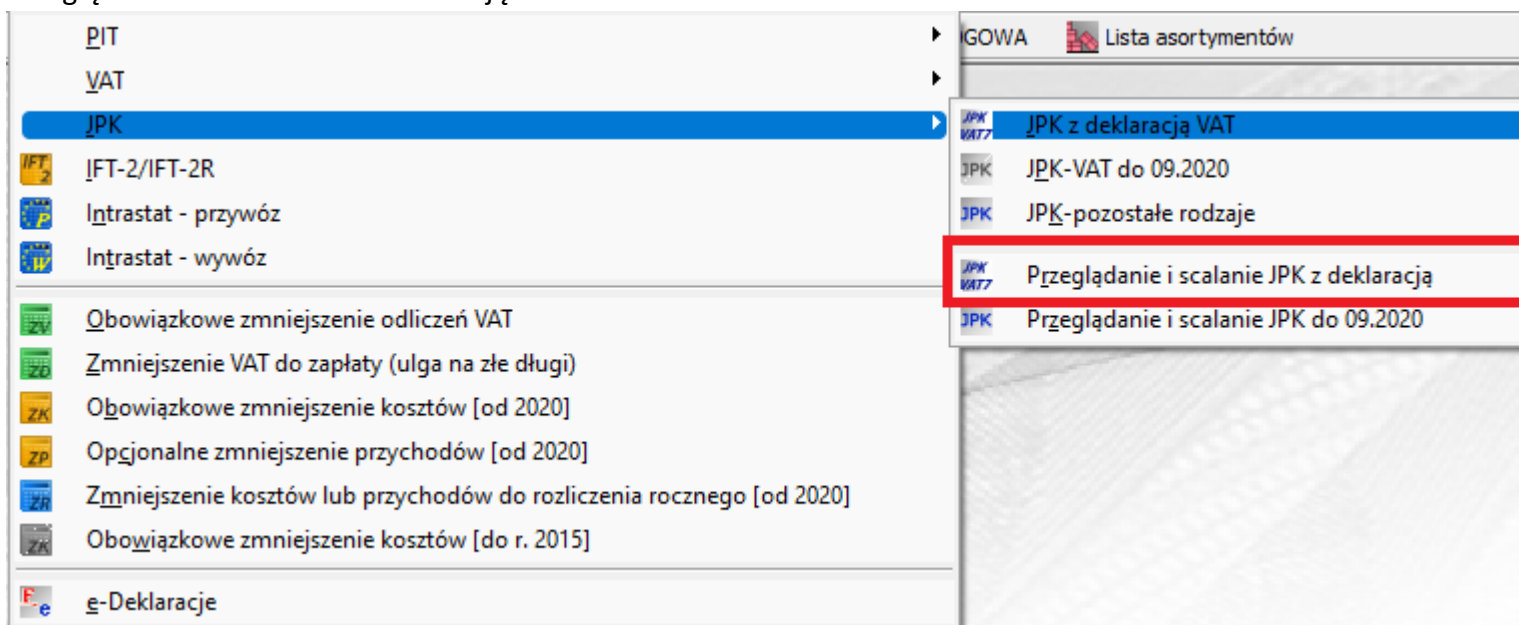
PIT
VAT
JPK
IFT-2/IFT-2R
Intrastat - przywóz
Intrastat - wywóz
Obowiązkowe zmniejszenie odliczeń VAT
Zmniejszenie VAT do zapłaty (ulga na złe długi)
Obowiązkowe zmniejszenie kosztów [od 2020]
Opcjonalne zmniejszenie przychodów [od 2020]
Zmniejszenie kosztów lub przychodów do rozliczenia rocznego [od 2020]
Obowiązkowe zmniejszenie kosztów [do r. 2015]
e-Deklaracje

GOWA Lista asortymentów

JPK z deklaracją VAT
JPK-VAT do 09.2020
JPK-pozostałe rodzaje
Przeglądanie i scalanie JPK z deklaracją
Przeglądanie i scalanie JPK do 09.2020